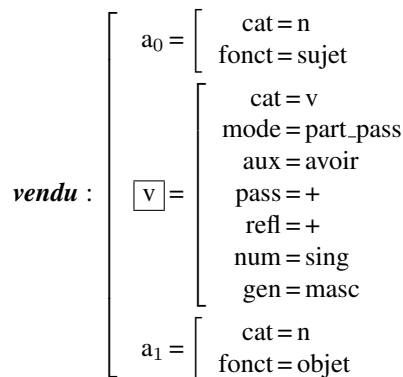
$\textbf{\textit{vendu}} : \left[ \begin{array}{l} a_0 = \left[ \begin{array}{l} cat = n \\ fonct = sujet \end{array} \right] \\ \boxed{v} = \left[ \begin{array}{l} cat = v \\ mode = part\_pass \\ aux = avoir \\ pass = + \\ refl = + \\ num = sing \\ gen = masc \end{array} \right] \\ a_1 = \left[ \begin{array}{l} cat = n \\ fonct = objet \end{array} \right] \end{array} \right]$